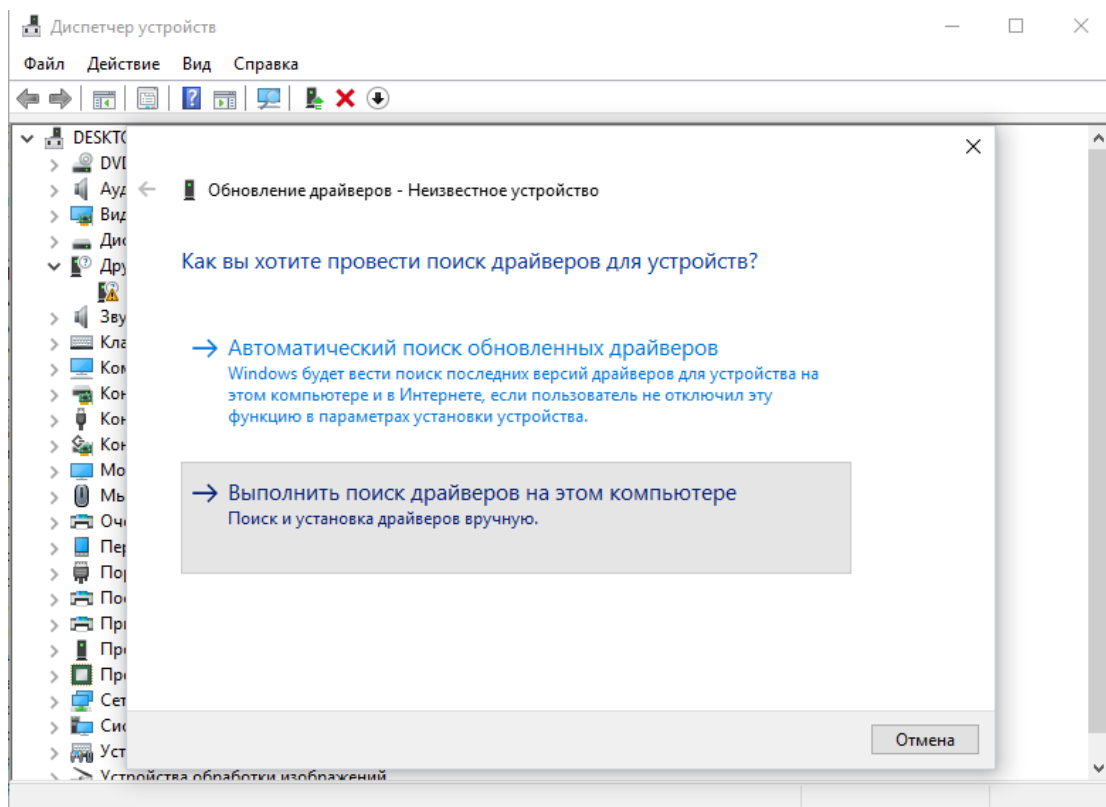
Диспетчер устройств

Файл Действие Вид Справка

DESKTC
DVI
Ауд
Вид
Дис
Дру
Зву
Кла
Ком
Кон
Кон
Кон
Мо
Мы
Оче
Пер
Пор
Пос
При
Про
Про
Сет
Сис
Уст
Устройства обработки изображений

Обновление драйверов - Неизвестное устройство

Как вы хотите провести поиск драйверов для устройств?

→ Автоматический поиск обновленных драйверов
Windows будет вести поиск последних версий драйверов для устройства на этом компьютере и в Интернете, если пользователь не отключил эту функцию в параметрах установки устройства.

→ Выполнить поиск драйверов на этом компьютере
Поиск и установка драйверов вручную.

Отмена